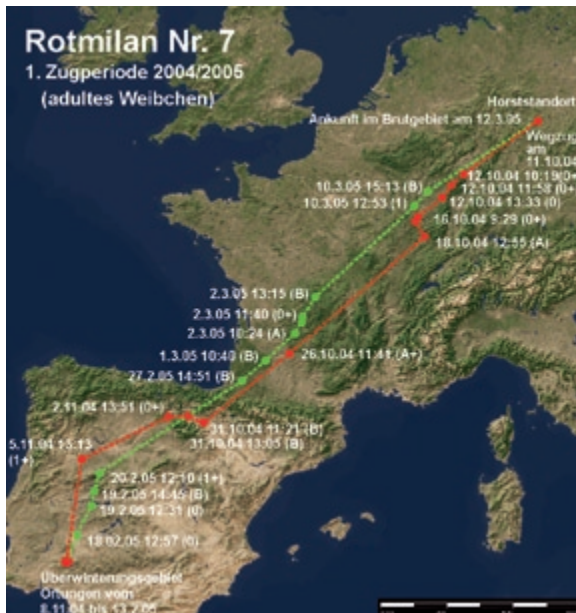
Rotmilan Nr. 7
1. Zugperiode 2004/2005
(adultes Weibchen)

Horststandort

Ankunft im Brutgebiet am 12.3.05

Wegzug am 11.10.04

12.10.04 10:19 (0+)
12.10.04 11:58 (0+)
12.10.04 13:33 (0)
16.10.04 9:29 (0+)
18.10.04 12:55 (A)

10.3.05 15:13 (B)
10.3.05 12:53 (1)

2.3.05 13:15 (B)
2.3.05 11:40 (0+)
2.3.05 10:24 (A)
1.3.05 10:40 (B)
27.2.05 14:51 (B)

26.10.04 11:41 (A+)

2.11.04 13:51 (0+)
31.10.04 11:21 (B)
31.10.04 13:05 (B)

5.11.04 13:13 (1+)

20.2.05 12:10 (1+)
19.2.05 14:45 (B)
19.2.05 12:31 (0)
18.02.05 12:57 (0)

Überwinterungsgebiet
Ortungen vom
8.11.04 bis 13.2.05